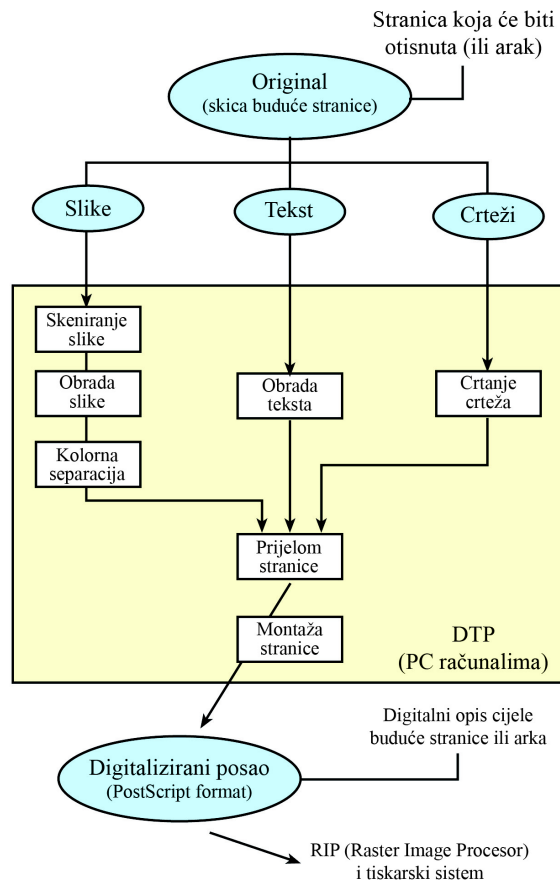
Stranica koja će biti otisnuta (ili arak)

Original
(skica buduće stranice)

Slike

Tekst

Crteži

Skeniranje slike

Obrada slike

Kolorna separacija

Obrada teksta

Crtanje crteža

Prijelom stranice

Montaža stranice

DTP
(PC računalima)

Digitalni opis cijele buduće stranice ili arka

Digitalizirani posao
(PostScript format)

RIP (Raster Image Procesor) i tiskarski sistem